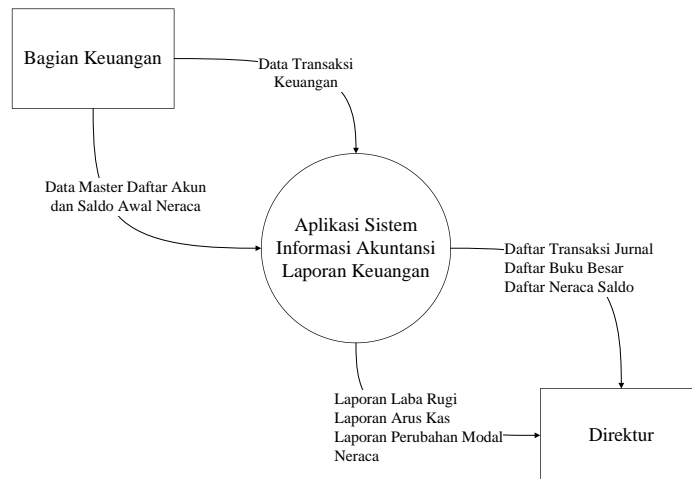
Bagian Keuangan

Data Transaksi Keuangan

Data Master Daftar Akun dan Saldo Awal Neraca

Aplikasi Sistem Informasi Akuntansi Laporan Keuangan

Daftar Transaksi Jurnal
Daftar Buku Besar
Daftar Neraca Saldo

Laporan Laba Rugi
Laporan Arus Kas
Laporan Perubahan Modal
Neraca

Direktur